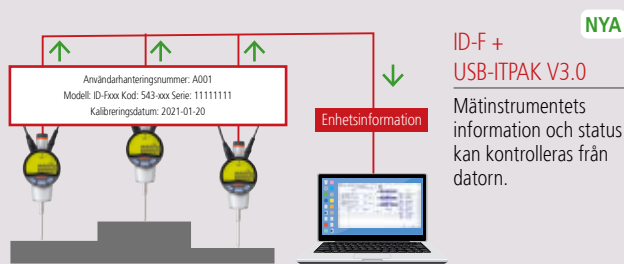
NYA

Användarhanteringsnummer: A001
Modell: ID-Fxxx Kod: 543-xxx Serie: 11111111
Kalibreringsdatum: 2021-01-20

Enhetsinformation

ID-F +
USB-ITPAK V3.0

Mätinstrumentets information och status kan kontrolleras från datorn.